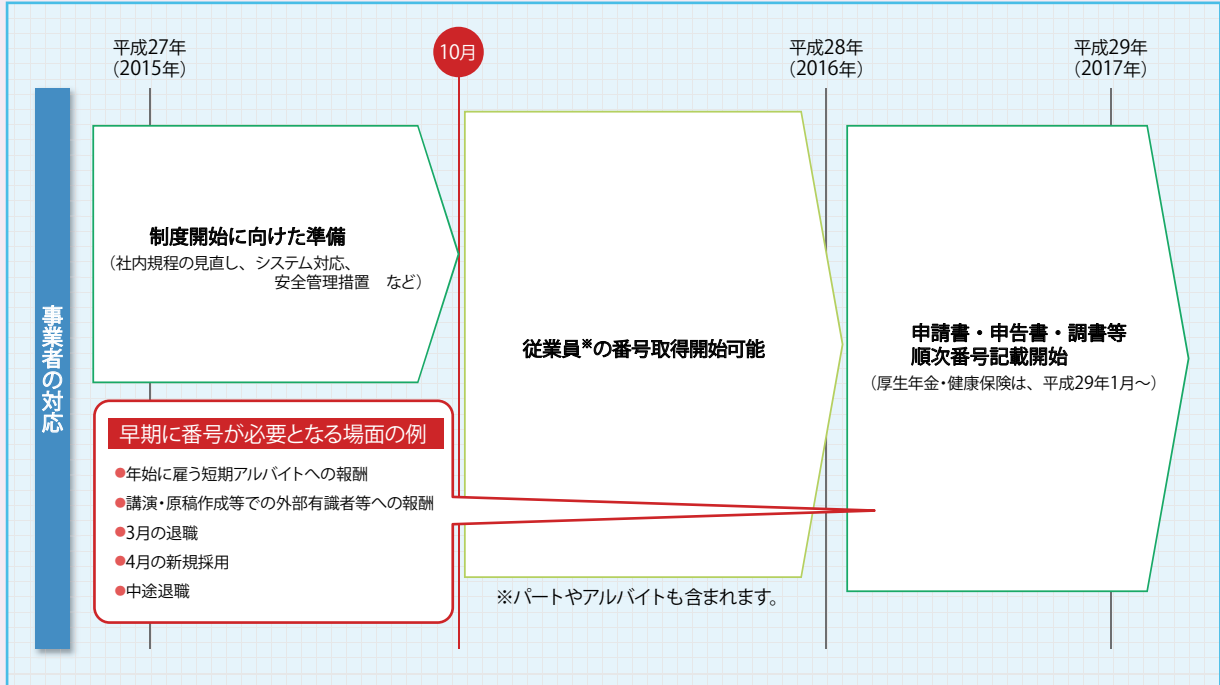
平成27年
(2015年)

10月

平成28年
(2016年)

平成29年
(2017年)

事業者の対応

制度開始に向けた準備
(社内規程の見直し、システム対応、安全管理措置 など)

従業員※の番号取得開始可能

申請書・申告書・調書等
順次番号記載開始
(厚生年金・健康保険は、平成29年1月〜)

早期に番号が必要となる場面の例
●年始に雇う短期アルバイトへの報酬
●講演・原稿作成等での外部有識者等への報酬
●3月の退職
●4月の新規採用
●中途退職

※パートやアルバイトも含まれます。